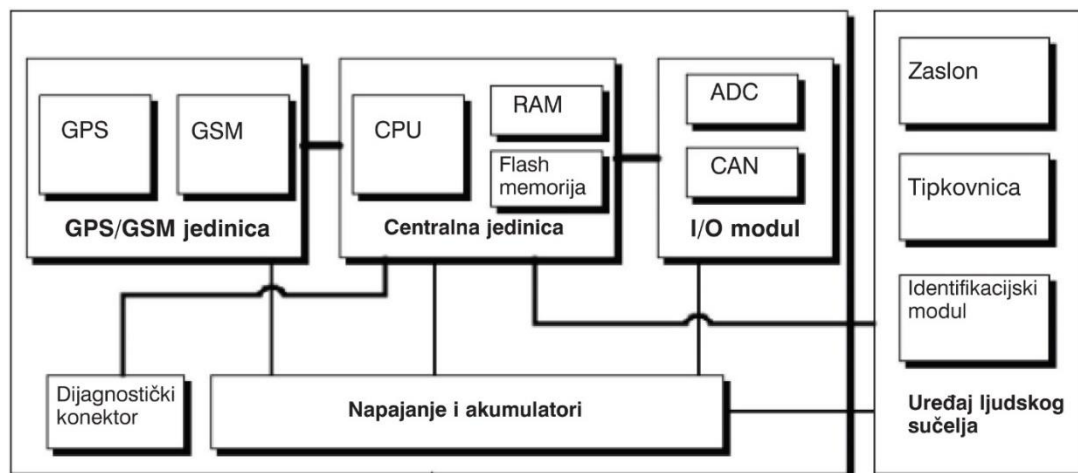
GPS

GSM

GPS/GSM jedinica

CPU

RAM

Flash memorija

Centralna jedinica

ADC

CAN

I/O modul

Zaslon

Tipkovnica

Identifikacijski modul

Dijagnostički konektor

Napajanje i akumulatori

Uređaj ljudskog sučelja